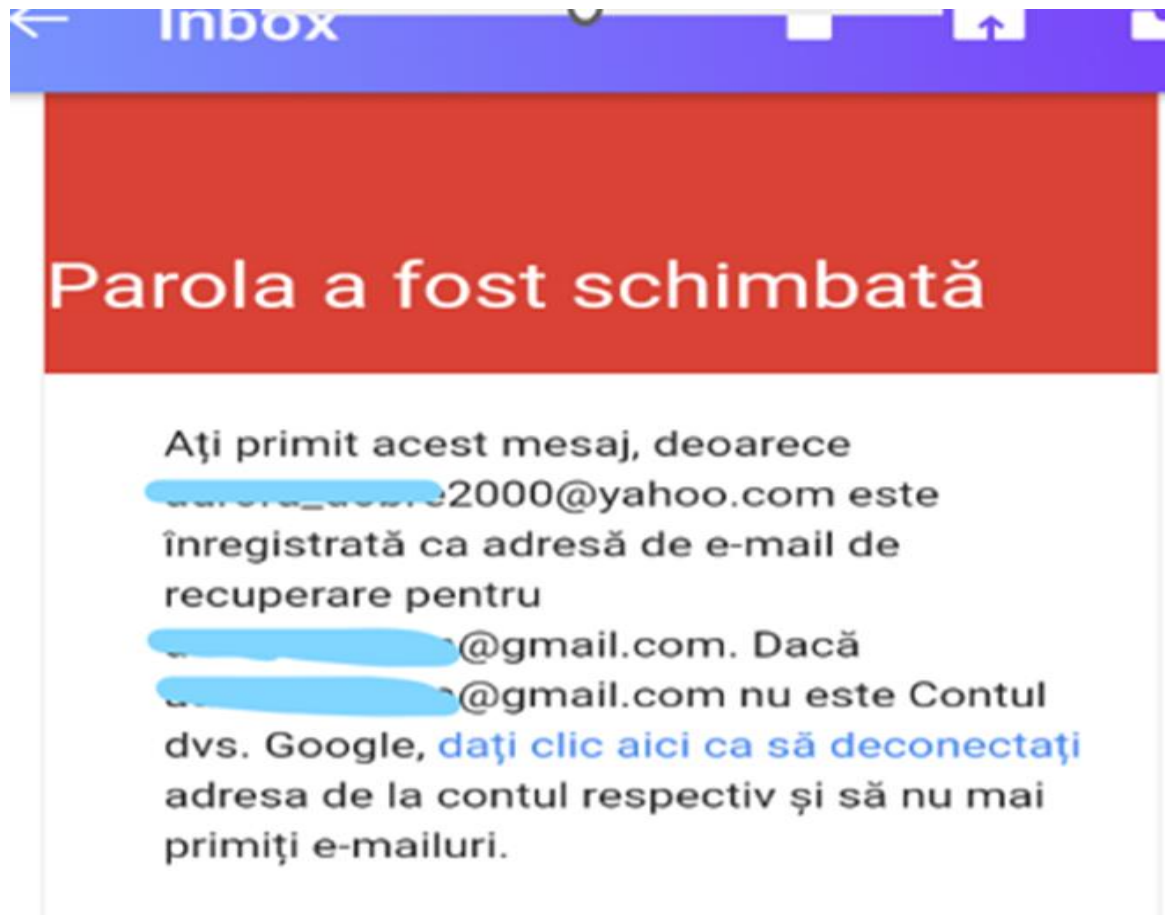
Inbox

Parola a fost schimbată

Aţi primit acest mesaj, deoarece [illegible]2000@yahoo.com este înregistrată ca adresă de e-mail de recuperare pentru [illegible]@gmail.com. Dacă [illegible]@gmail.com nu este Contul dvs. Google, daţi clic aici ca să deconectaţi adresa de la contul respectiv și să nu mai primiţi e-mailuri.